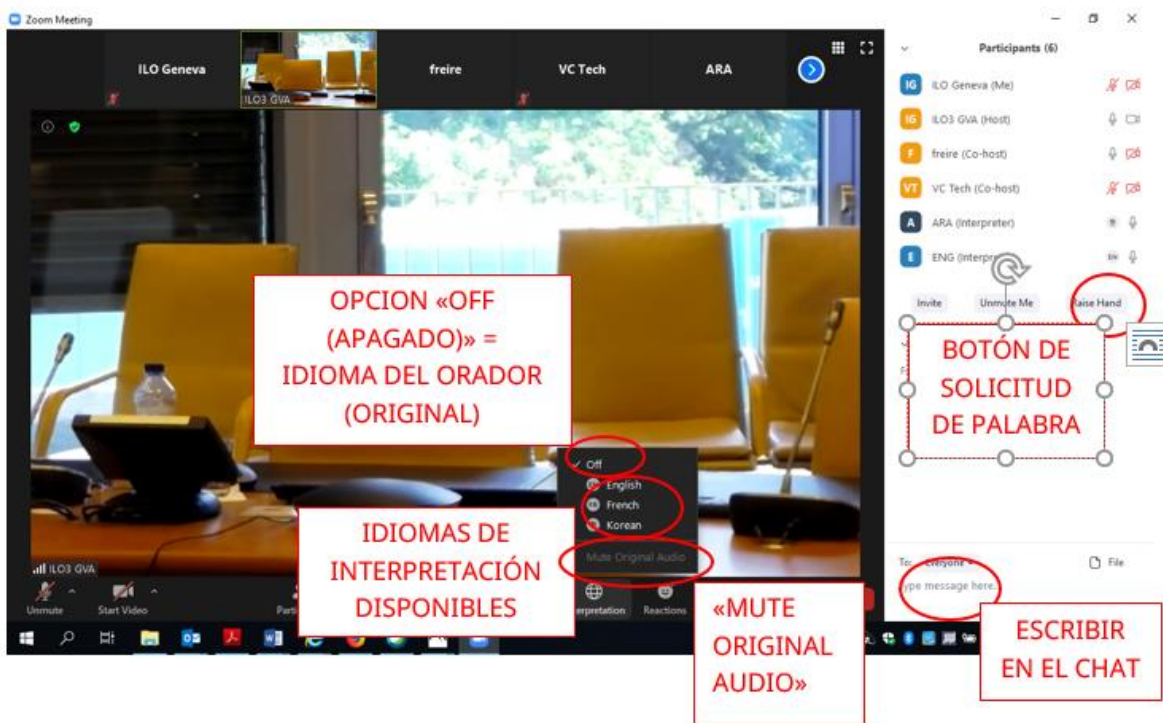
Zoom Meeting

ILO Geneva

ILO3 GVA

freire

VC Tech

ARA

Participants (6)

IG ILO Geneva (Me)

IG ILO3 GVA (Host)

F freire (Co-host)

VT VC Tech (Co-host)

A ARA (Interpreter)

E ENG (Interpr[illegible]

Invite

Unmute Me

Raise Hand

OPCION «OFF (APAGADO)» = IDIOMA DEL ORADOR (ORIGINAL)

BOTÓN DE SOLICITUD DE PALABRA

Off

English

French

Korean

Mute Original Audio

IDIOMAS DE INTERPRETACIÓN DISPONIBLES

ILO3 GVA

Unmute

Start Video

Parti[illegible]

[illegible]nterpretation

Reactions

«MUTE ORIGINAL AUDIO»

To: Everyone

File

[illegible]ype message here...

ESCRIBIR EN EL CHAT